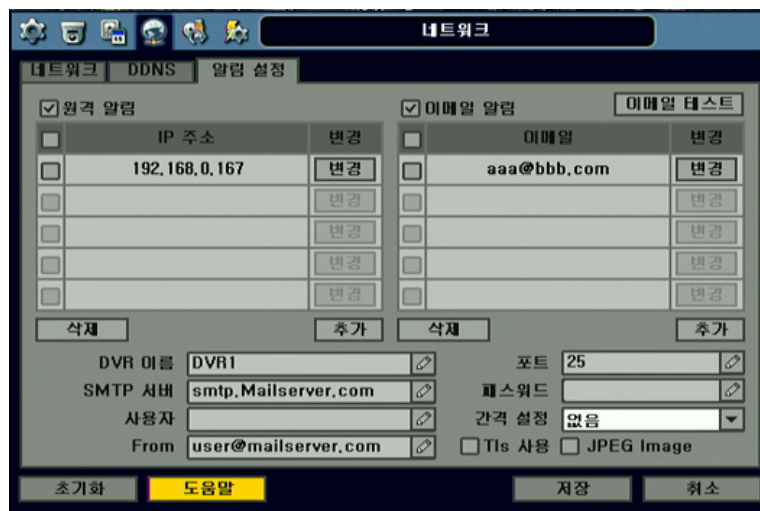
네트워크

네트워크 | DDNS | 알림 설정

☑원격 알림

| | IP 주소 | 변경 |
|---|---|---|
| | 192.168.0.167 | 변경 |
| | | 변경 |
| | | 변경 |
| | | 변경 |
| | | 변경 |

삭제 추가

☑이메일 알림 이메일 테스트

| | 이메일 | 변경 |
|---|---|---|
| | aaa@bbb.com | 변경 |
| | | 변경 |
| | | 변경 |
| | | 변경 |
| | | 변경 |

삭제 추가

DVR 이름 DVR1
SMTP 서버 smtp.Mailserver.com
사용자
From user@mailserver.com

포트 25
패스워드
간격 설정 없음
Tls 사용 JPEG Image

초기화 도움말 저장 취소